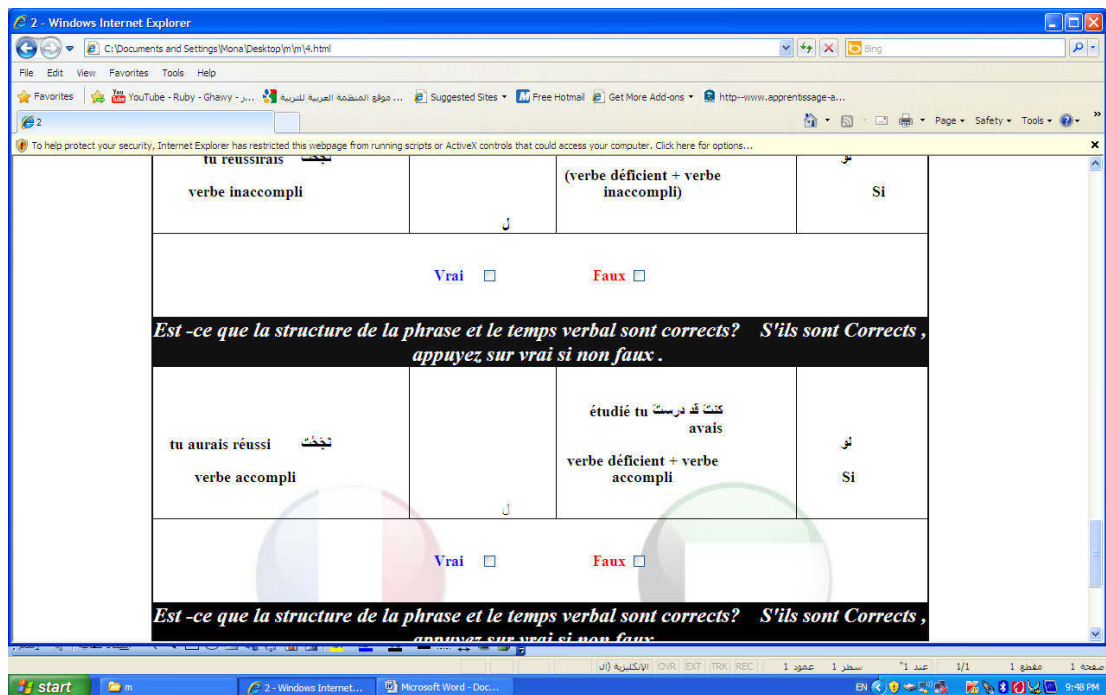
2 - Windows Internet Explorer

C:\Documents and Settings\Mona\Desktop\m\m\4.html

Bing

File Edit View Favorites Tools Help

Favorites YouTube - Ruby - Ghawy - ... موقع المنظمة العربية للتربية ... Suggested Sites Free Hotmail Get More Add-ons http--www.apprentissage-a...

2

Page Safety Tools

To help protect your security, Internet Explorer has restricted this webpage from running scripts or ActiveX controls that could access your computer. Click here for options...

| tu réussirais نجحت verbe inaccompli | ل | (verbe déficient + verbe inaccompli) | لو Si |
|---|---|---|---|

Vrai ☐ Faux ☐

Est -ce que la structure de la phrase et le temps verbal sont corrects? S'ils sont Corrects , appuyez sur vrai si non faux .

| tu aurais réussi نجحت verbe accompli | ل | étudié tu كنت قد درست avais verbe déficient + verbe accompli | لو Si |
|---|---|---|---|

Vrai ☐ Faux ☐

Est -ce que la structure de la phrase et le temps verbal sont corrects? S'ils sont Corrects , appuyez sur vrai si non faux .

صفحة 1 مقطع 1 1/1 عند 1" سطر 1 عمود 1 REC TRK EXT OVR الإنكليزية (ال

start m 2 - Windows Internet... Microsoft Word - Doc... EN 9:48 PM